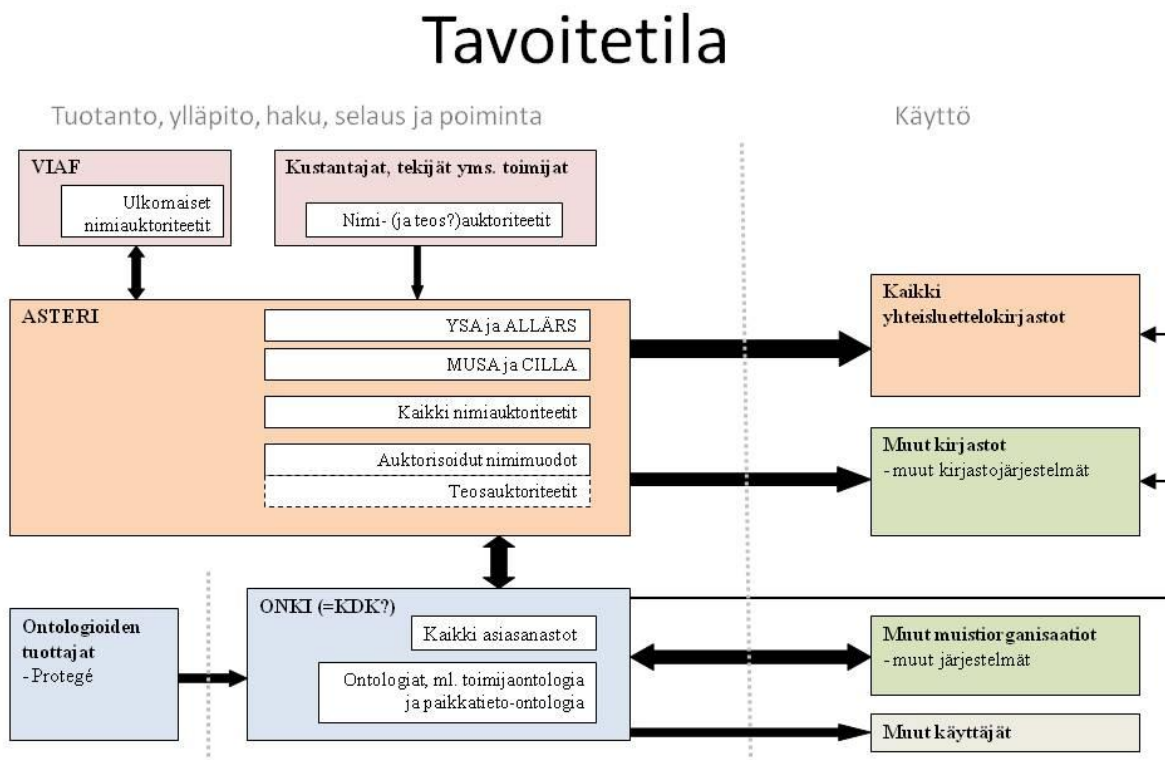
Tavoitetila

Tuotanto, ylläpito, haku, selaus ja poiminta

Käyttö

VIAF

Ulkomaiset nimiauktoriteetit

Kustantajat, tekijät yms. toimijat

Nimi- (ja teos?)auktoriteetit

ASTERI

YSA ja ALLÄRS

MUSA ja CILLA

Kaikki nimiauktoriteetit

Auktorisoidut nimimuodot

Teosauktoriteetit

Kaikki yhteisluettelokirjastot

Muut kirjastot
- muut kirjastojärjestelmät

Ontologioiden tuottajat
- Protegé

ONKI (=KDK?)

Kaikki asiasanastot

Ontologiat, ml. toimijaontologia ja paikkatieto-ontologia

Muut muistiorganisaatiot
- muut järjestelmät

Muut käyttäjät